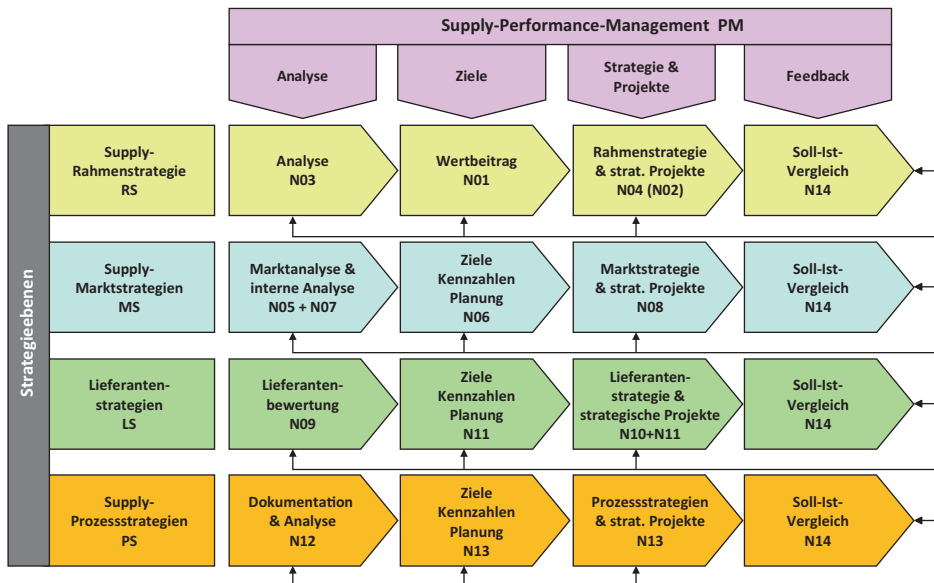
Supply-Performance-Management PM

Analyse

Ziele

Strategie & Projekte

Feedback

Strategieebenen

Supply-Rahmenstrategie RS

Analyse N03

Wertbeitrag N01

Rahmenstrategie & strat. Projekte N04 (N02)

Soll-Ist-Vergleich N14

Supply-Marktstrategien MS

Marktanalyse & interne Analyse N05 + N07

Ziele Kennzahlen Planung N06

Marktstrategie & strat. Projekte N08

Soll-Ist-Vergleich N14

Lieferanten-strategien LS

Lieferanten-bewertung N09

Ziele Kennzahlen Planung N11

Lieferanten-strategie & strategische Projekte N10+N11

Soll-Ist-Vergleich N14

Supply-Prozessstrategien PS

Dokumentation & Analyse N12

Ziele Kennzahlen Planung N13

Prozessstrategien & strat. Projekte N13

Soll-Ist-Vergleich N14